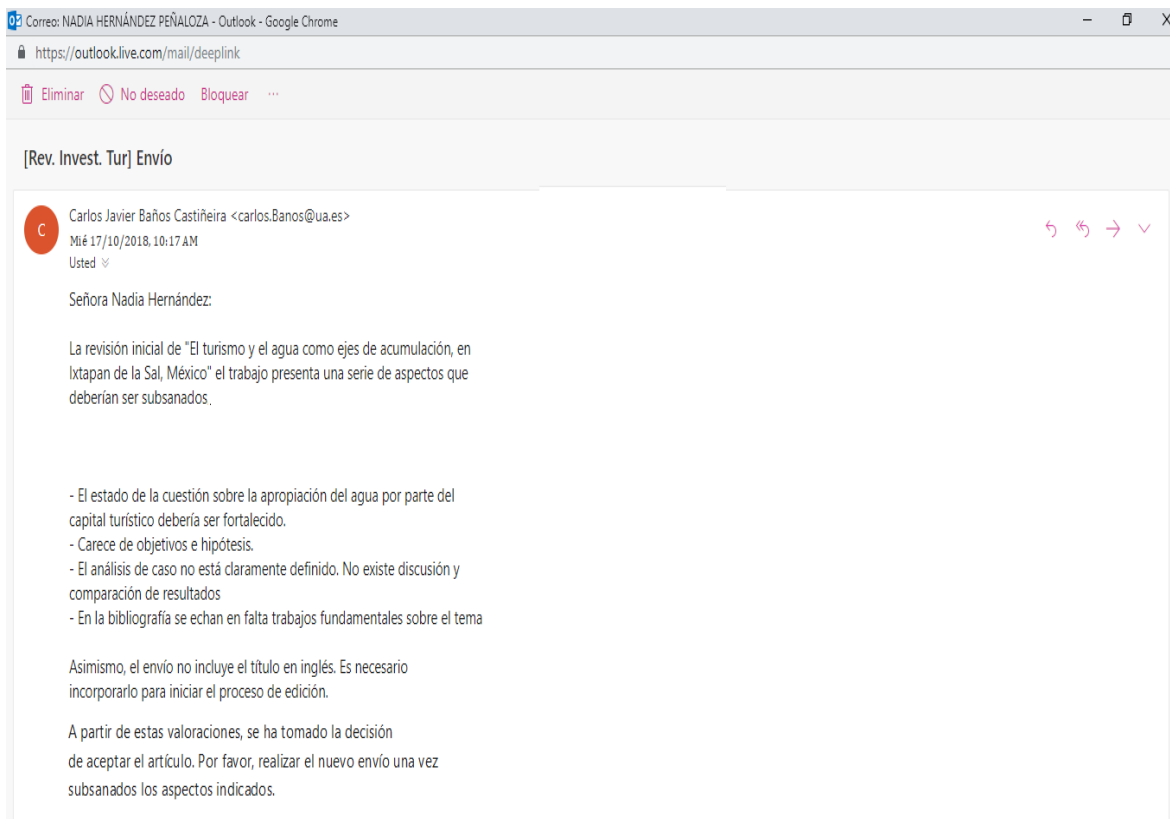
Correo: NADIA HERNÁNDEZ PEÑALOZA - Outlook - Google Chrome

https://outlook.live.com/mail/deeplink

Eliminar No deseado Bloquear ···

[Rev. Invest. Tur] Envío

C

Carlos Javier Baños Castiñeira <carlos.Banos@ua.es>
Mié 17/10/2018, 10:17 AM
Usted

Señora Nadia Hernández:

La revisión inicial de "El turismo y el agua como ejes de acumulación, en Ixtapan de la Sal, México" el trabajo presenta una serie de aspectos que deberían ser subsanados.

- El estado de la cuestión sobre la apropiación del agua por parte del capital turístico debería ser fortalecido.
- Carece de objetivos e hipótesis.
- El análisis de caso no está claramente definido. No existe discusión y comparación de resultados
- En la bibliografía se echan en falta trabajos fundamentales sobre el tema

Asimismo, el envío no incluye el título en inglés. Es necesario incorporarlo para iniciar el proceso de edición.

A partir de estas valoraciones, se ha tomado la decisión de aceptar el artículo. Por favor, realizar el nuevo envío una vez subsanados los aspectos indicados.